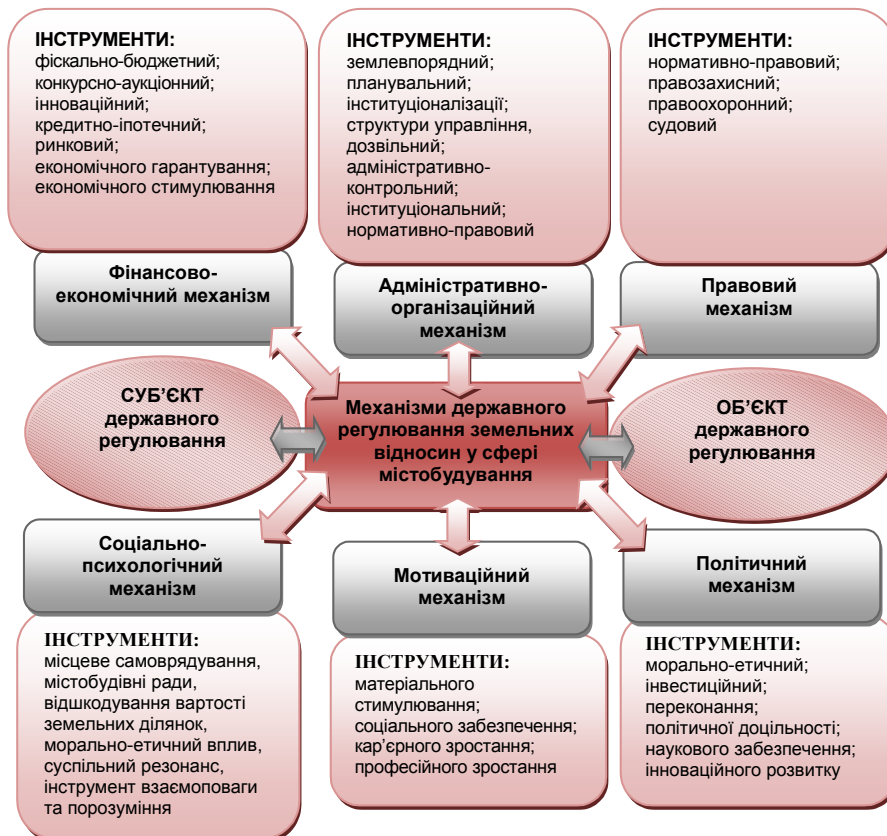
ІНСТРУМЕНТИ:
фіскально-бюджетний;
конкурсно-аукціонний;
інноваційний;
кредитно-іпотечний;
ринковий;
економічного гарантування;
економічного стимулювання

ІНСТРУМЕНТИ:
землевпорядний;
планувальний;
інституціоналізації;
структури управління,
дозвільний;
адміністративно-контрольний;
інституціональний;
нормативно-правовий

ІНСТРУМЕНТИ:
нормативно-правовий;
правозахисний;
правоохоронний;
судовий

Фінансово-економічний механізм

Адміністративно-організаційний механізм

Правовий механізм

СУБ'ЄКТ державного регулювання

Механізми державного регулювання земельних відносин у сфері містобудування

ОБ'ЄКТ державного регулювання

Соціально-психологічний механізм

Мотиваційний механізм

Політичний механізм

ІНСТРУМЕНТИ:
місцеве самоврядування,
містобудівні ради,
відшкодування вартості земельних ділянок,
морально-етичний вплив,
суспільний резонанс,
інструмент взаємоповаги та порозуміння

ІНСТРУМЕНТИ:
матеріального стимулювання;
соціального забезпечення;
кар'єрного зростання;
професійного зростання

ІНСТРУМЕНТИ:
морально-етичний;
інвестиційний;
переконання;
політичної доцільності;
наукового забезпечення;
інноваційного розвитку